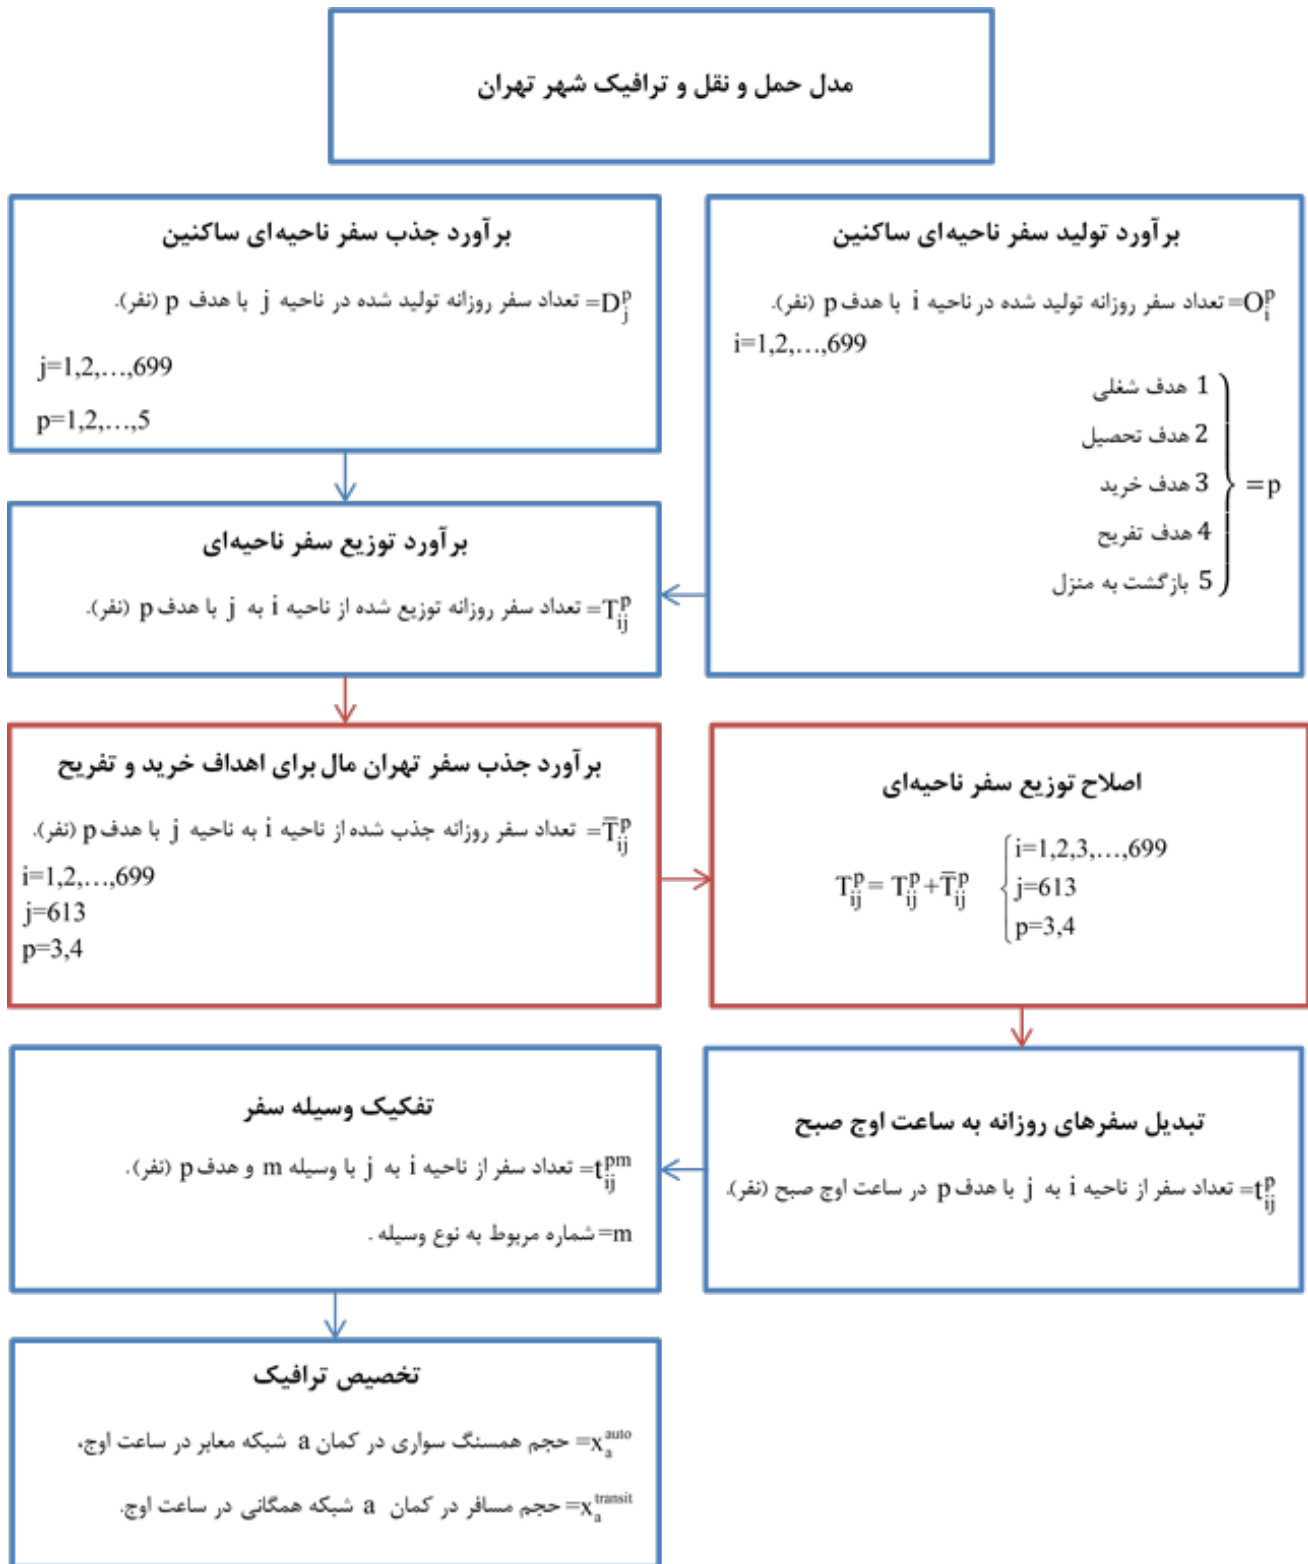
مدل حمل و نقل و ترافیک شهر تهران

برآورد تولید سفر ناحیه‌ای ساکنین

$O_i^p$= تعداد سفر روزانه تولید شده در ناحیه i با هدف p (نفر).

i=1,2,…,699

p= { 1 هدف شغلی, 2 هدف تحصیل, 3 هدف خرید, 4 هدف تفریح, 5 بازگشت به منزل }

برآورد جذب سفر ناحیه‌ای ساکنین

$D_j^p$= تعداد سفر روزانه تولید شده در ناحیه j با هدف p (نفر).

j=1,2,…,699

p=1,2,…,5

برآورد توزیع سفر ناحیه‌ای

$T_{ij}^p$= تعداد سفر روزانه توزیع شده از ناحیه i به j با هدف p (نفر).

اصلاح توزیع سفر ناحیه‌ای

$T_{ij}^p = T_{ij}^p + \bar{T}_{ij}^p$

i=1,2,3,…,699
j=613
p=3,4

برآورد جذب سفر تهران مال برای اهداف خرید و تفریح

$\bar{T}_{ij}^p$= تعداد سفر روزانه جذب شده از ناحیه i به ناحیه j با هدف p (نفر).

i=1,2,…,699
j=613
p=3,4

تبدیل سفرهای روزانه به ساعت اوج صبح

$t_{ij}^p$= تعداد سفر از ناحیه i به j با هدف p در ساعت اوج صبح (نفر).

تفکیک وسیله سفر

$t_{ij}^{pm}$= تعداد سفر از ناحیه i به j با وسیله m و هدف p (نفر).

m= شماره مربوط به نوع وسیله .

تخصیص ترافیک

$x_a^{auto}$= حجم همسنگ سواری در کمان a شبکه معابر در ساعت اوج.

$x_a^{transit}$= حجم مسافر در کمان a شبکه همگانی در ساعت اوج.